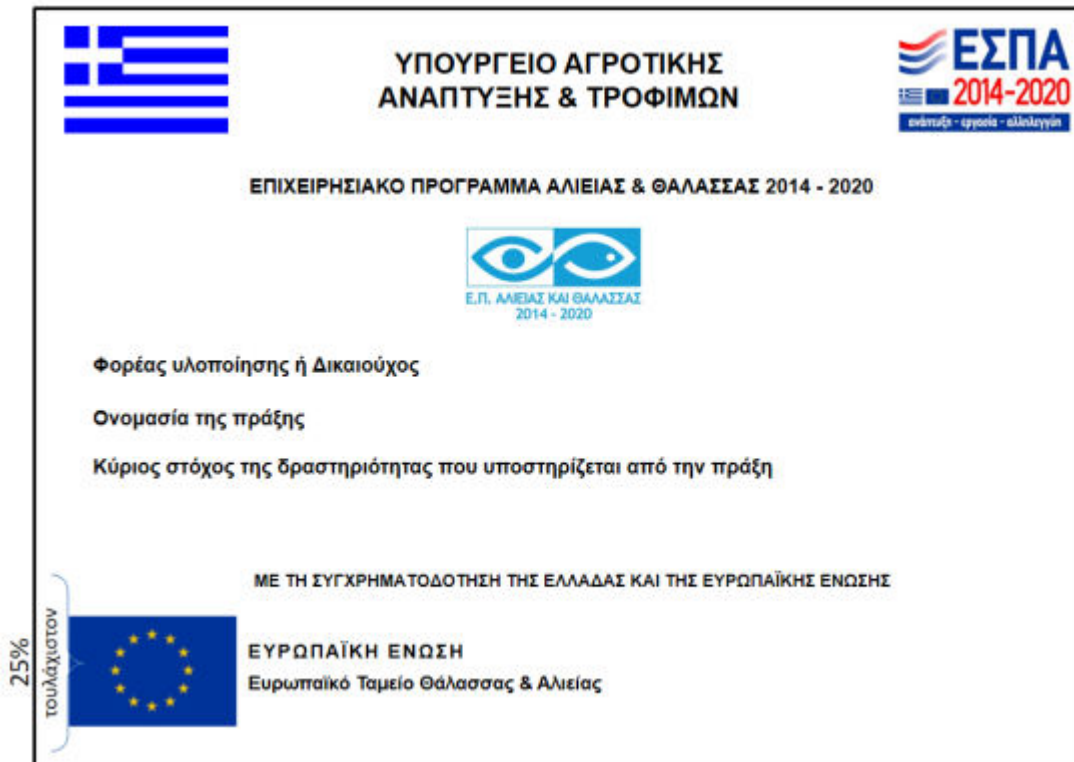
ΥΠΟΥΡΓΕΙΟ ΑΓΡΟΤΙΚΗΣ ΑΝΑΠΤΥΞΗΣ & ΤΡΟΦΙΜΩΝ

ΕΣΠΑ
2014-2020
ανάπτυξη - εργασία - αλληλεγγύη

ΕΠΙΧΕΙΡΗΣΙΑΚΟ ΠΡΟΓΡΑΜΜΑ ΑΛΙΕΙΑΣ & ΘΑΛΑΣΣΑΣ 2014 - 2020

Ε.Π. ΑΛΙΕΙΑΣ ΚΑΙ ΘΑΛΑΣΣΑΣ
2014 - 2020

Φορέας υλοποίησης ή Δικαιούχος

Ονομασία της πράξης

Κύριος στόχος της δραστηριότητας που υποστηρίζεται από την πράξη

ΜΕ ΤΗ ΣΥΓΧΡΗΜΑΤΟΔΟΤΗΣΗ ΤΗΣ ΕΛΛΑΔΑΣ ΚΑΙ ΤΗΣ ΕΥΡΩΠΑΪΚΗΣ ΕΝΩΣΗΣ

25%
τουλάχιστον

ΕΥΡΩΠΑΪΚΗ ΕΝΩΣΗ
Ευρωπαϊκό Ταμείο Θάλασσας & Αλιείας